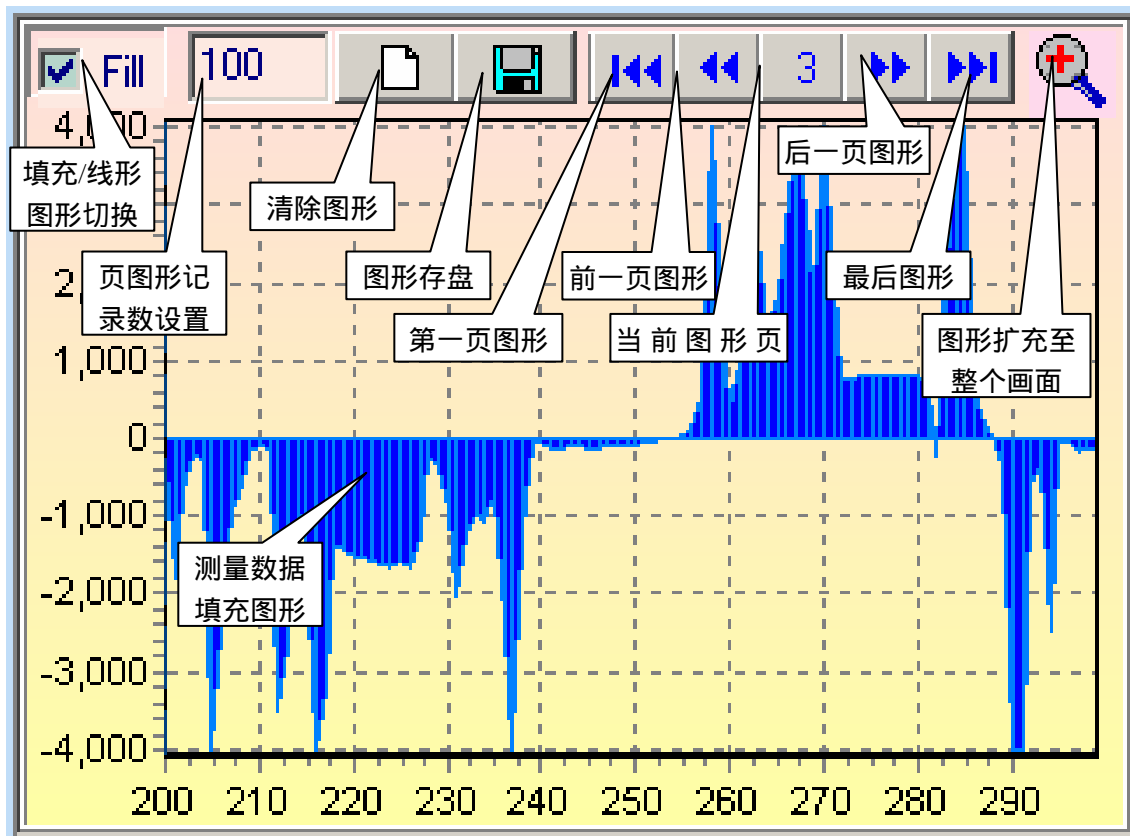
Fill
100
3

4,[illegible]00
2,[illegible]
1,000
0
-1,000
-2,000
-3,000
-4,000

200 210 220 230 240 250 260 270 280 290

填充/线形图形切换
页图形记录数设置
清除图形
图形存盘
第一页图形
前一页图形
当 前 图 形 页
后一页图形
最后图形
图形扩充至整个画面
测量数据填充图形